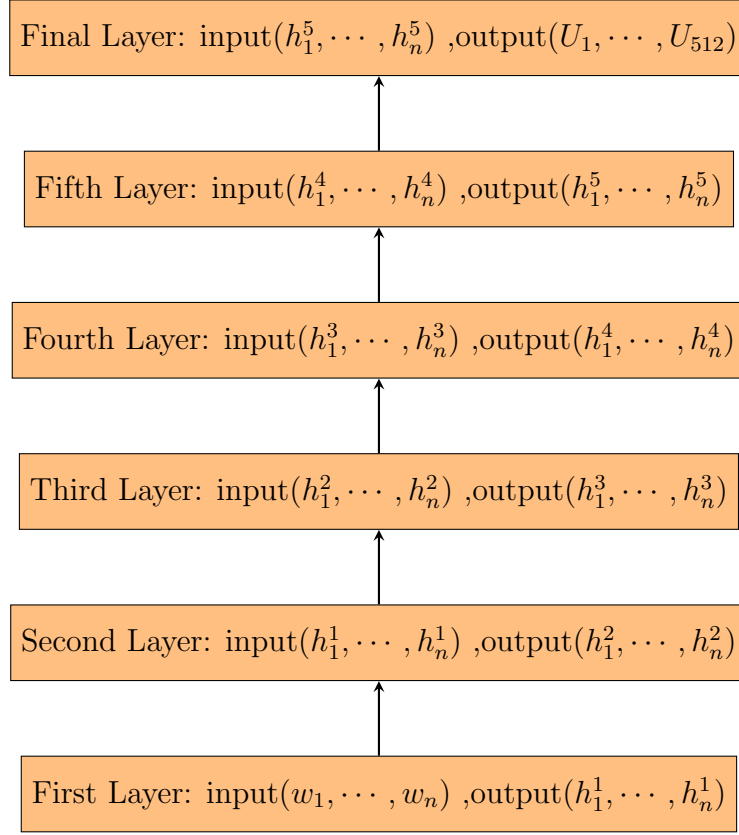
Final Layer: input($h_1^5, \cdots, h_n^5$) ,output($U_1, \cdots, U_{512}$)

Fifth Layer: input($h_1^4, \cdots, h_n^4$) ,output($h_1^5, \cdots, h_n^5$)

Fourth Layer: input($h_1^3, \cdots, h_n^3$) ,output($h_1^4, \cdots, h_n^4$)

Third Layer: input($h_1^2, \cdots, h_n^2$) ,output($h_1^3, \cdots, h_n^3$)

Second Layer: input($h_1^1, \cdots, h_n^1$) ,output($h_1^2, \cdots, h_n^2$)

First Layer: input($w_1, \cdots, w_n$) ,output($h_1^1, \cdots, h_n^1$)